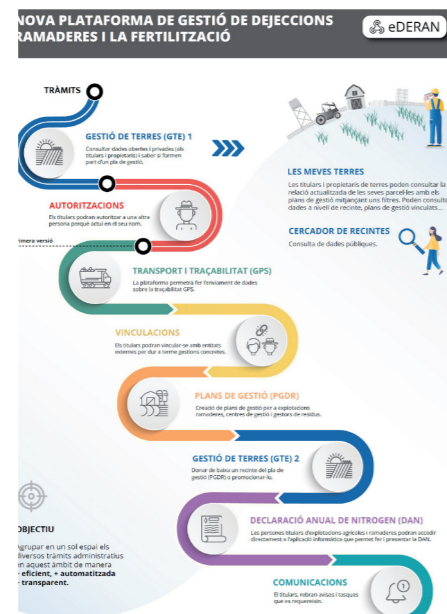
NOVA PLATAFORMA DE GESTIÓ DE DEJECCIONS RAMADERES I LA FERTILITZACIÓ

eDERAN

TRÀMITS

GESTIÓ DE TERRES (GTE) 1
Consultar dades obertes i privades (els titulars i propietaris) i saber si formen part d'un pla de gestió.

AUTORITZACIONS
Els titulars podran autoritzar a una altra persona perquè actuï en el seu nom.

primera versió

TRANSPORT I TRAÇABILITAT (GPS)
La plataforma permetrà fer l'enviament de dades sobre la traçabilitat GPS.

VINCULACIONS
Els titulars podran vincular-se amb entitats externes per dur a terme gestions concretes.

PLANS DE GESTIÓ (PGDR)
Creació de plans de gestió per a explotacions ramaderes, centres de gestió i gestors de residus.

GESTIÓ DE TERRES (GTE) 2
Donar de baixa un recinte del pla de gestió (PGDR) o promocionar-lo.

DECLARACIÓ ANUAL DE NITROGEN (DAN)
Les persones titulars d'explotacions agrícoles i ramaderes podran accedir directament a l'aplicació informàtica que permet fer i presentar la DAN.

COMUNICACIONS
El titulars, rebran avisos i toques que es requereixin.

LES MEVES TERRES
Els titulars i propietaris de terres podran consultar la relació actualitzada de les seves parcel·les amb els plans de gestió mitjançant uns filtres. Podran consultar dades a nivell de recinte, plans de gestió vinculats...

CERCADOR DE RECINTES
Consulta de dades públiques.

OBJECTIU
Agrupar en un sol espai els diversos tràmits administratius en aquest àmbit de manera + eficient, + automatitzada + transparent.